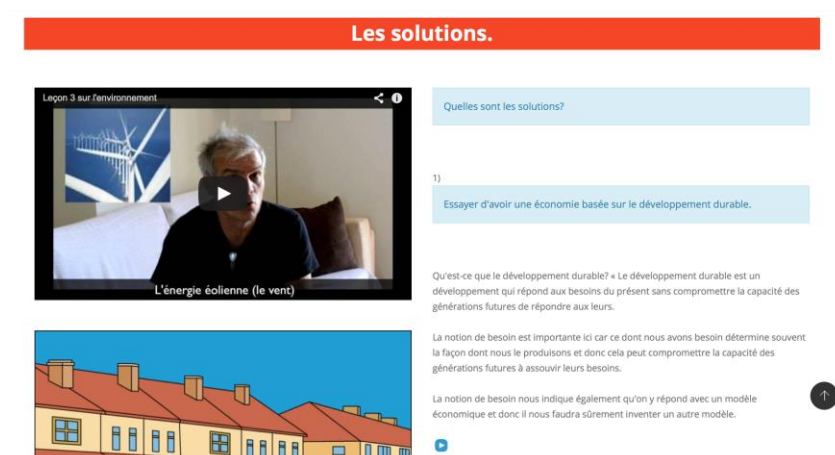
Les solutions.

Leçon 3 sur l'environnement

L'énergie éolienne (le vent)

Quelles sont les solutions?

1)

Essayer d'avoir une économie basée sur le développement durable.

Qu'est-ce que le développement durable? « Le développement durable est un développement qui répond aux besoins du présent sans compromettre la capacité des générations futures de répondre aux leurs.

La notion de besoin est importante ici car ce dont nous avons besoin détermine souvent la façon dont nous le produisons et donc cela peut compromettre la capacité des générations futures à assouvir leurs besoins.

La notion de besoin nous indique également qu'on y répond avec un modèle économique et donc il nous faudra sûrement inventer un autre modèle.